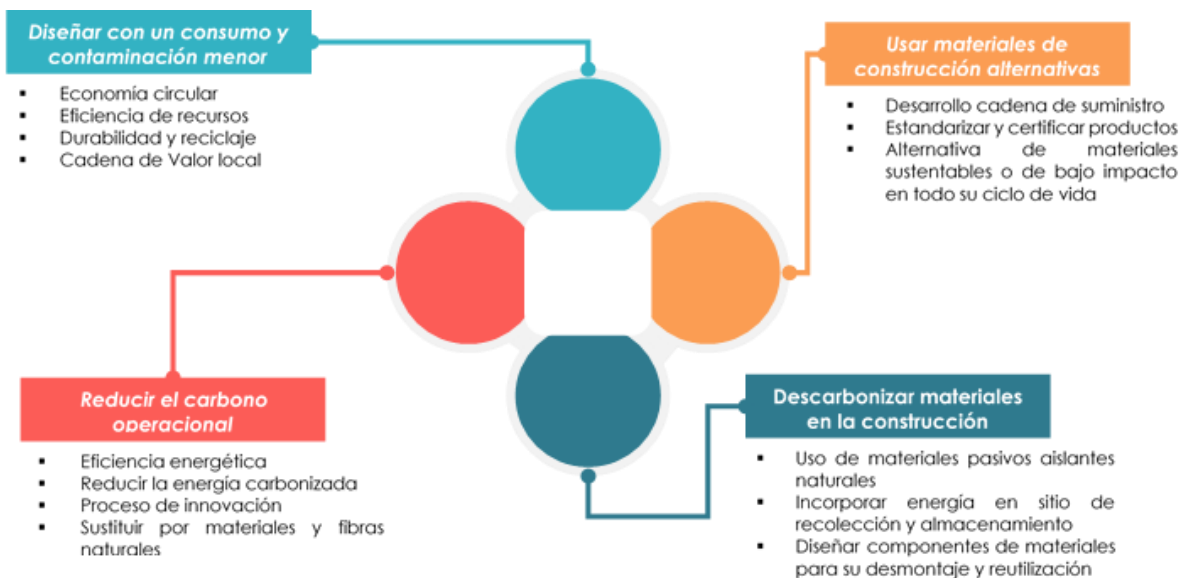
Diseñar con un consumo y contaminación menor

- Economía circular
- Eficiencia de recursos
- Durabilidad y reciclaje
- Cadena de Valor local

Usar materiales de construcción alternativas

- Desarrollo cadena de suministro
- Estandarizar y certificar productos
- Alternativa de materiales sustentables o de bajo impacto en todo su ciclo de vida

Reducir el carbono operacional

- Eficiencia energética
- Reducir la energía carbonizada
- Proceso de innovación
- Sustituir por materiales y fibras naturales

Descarbonizar materiales en la construcción

- Uso de materiales pasivos aislantes naturales
- Incorporar energía en sitio de recolección y almacenamiento
- Diseñar componentes de materiales para su desmontaje y reutilización